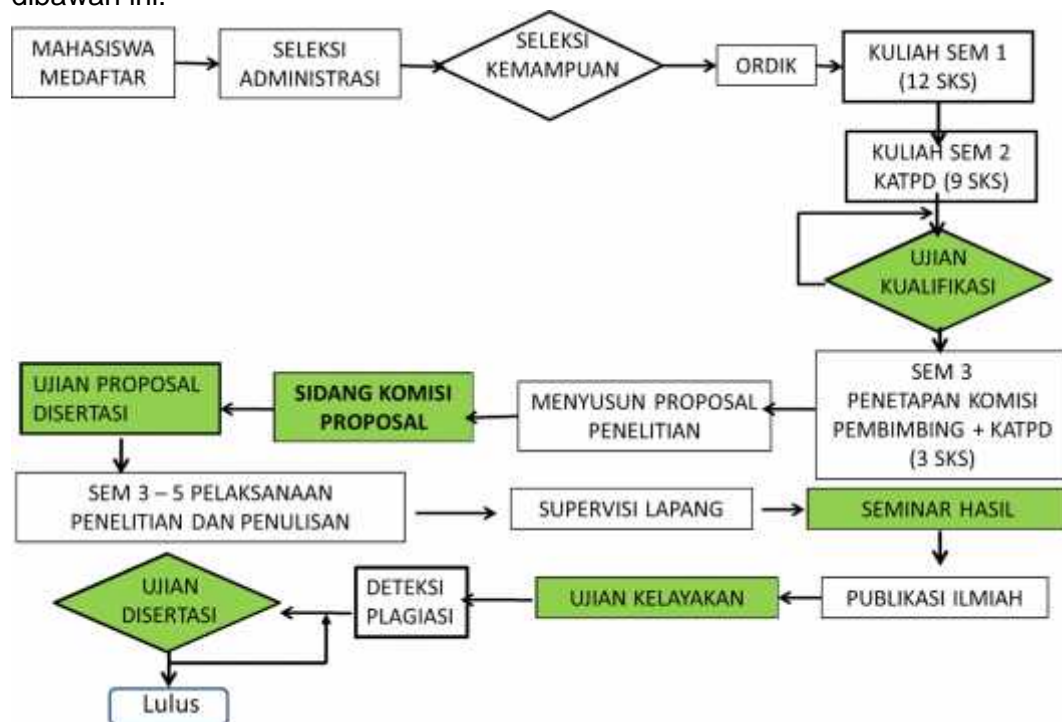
dibawah ini.

MAHASISWA MEDAFTAR

SELEKSI ADMINISTRASI

SELEKSI KEMAMPUAN

ORDIK

KULIAH SEM 1 (12 SKS)

KULIAH SEM 2 KATPD (9 SKS)

UJIAN KUALIFIKASI

SEM 3 PENETAPAN KOMISI PEMBIMBING + KATPD (3 SKS)

MENYUSUN PROPOSAL PENELITIAN

SIDANG KOMISI PROPOSAL

UJIAN PROPOSAL DISERTASI

SEM 3 – 5 PELAKSANAAN PENELITIAN DAN PENULISAN

SUPERVISI LAPANG

SEMINAR HASIL

PUBLIKASI ILMIAH

UJIAN KELAYAKAN

DETEKSI PLAGIASI

UJIAN DISERTASI

Lulus